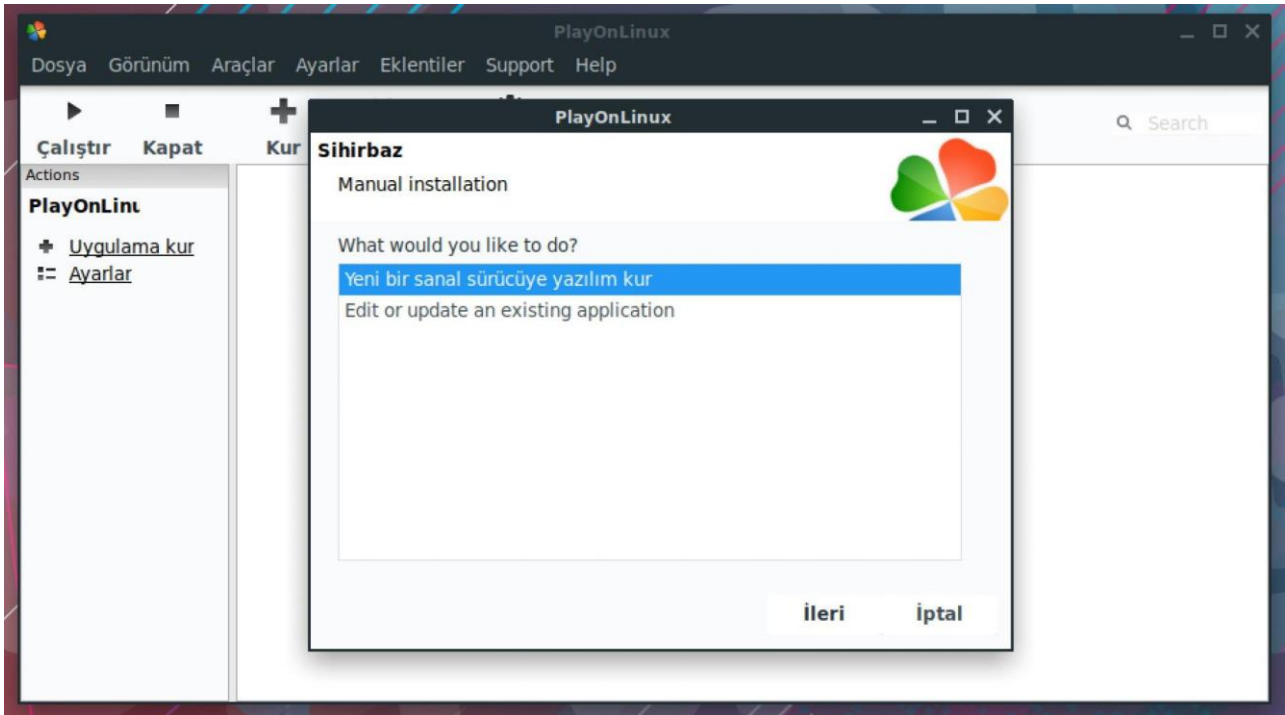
PlayOnLinux

Dosya Görünüm Araçlar Ayarlar Eklentiler Support Help

Çalıştır Kapat Kur

Search

Actions

PlayOnLinu

Uygulama kur

Ayarlar

PlayOnLinux

Sihirbaz

Manual installation

What would you like to do?

Yeni bir sanal sürücüye yazılım kur

Edit or update an existing application

İleri İptal